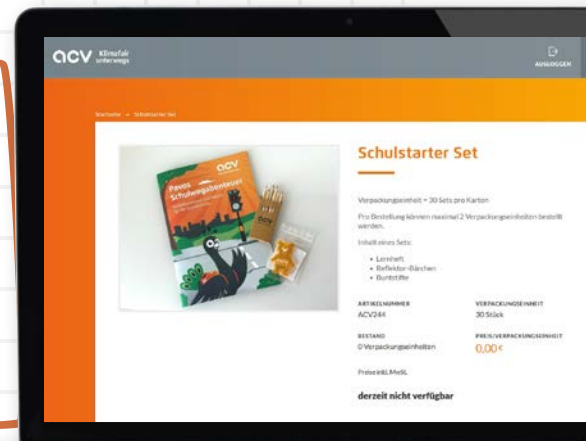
acv Klimafair unterwegs

AUSLOGGEN

Startseite > Schulstarter Set

acv
Pavos Schulwegabenteuer

acv

Schulstarter Set

Verpackungseinheit = 30 Sets pro Karton

Pro Bestellung können maximal 2 Verpackungseinheiten bestellt werden.

Inhalt eines Sets:

- Lernheft
- Reflektor-Bärchen
- Buntstifte

| ARTIKELNUMMER | VERPACKUNGSEINHEIT |
|---|---|
| ACV244 | 30 Stück |
| BESTAND | PREIS/VERPACKUNGSEINHEIT |
| 0 Verpackungseinheiten | 0,00 € |

Preise inkl. MwSt.

derzeit nicht verfügbar